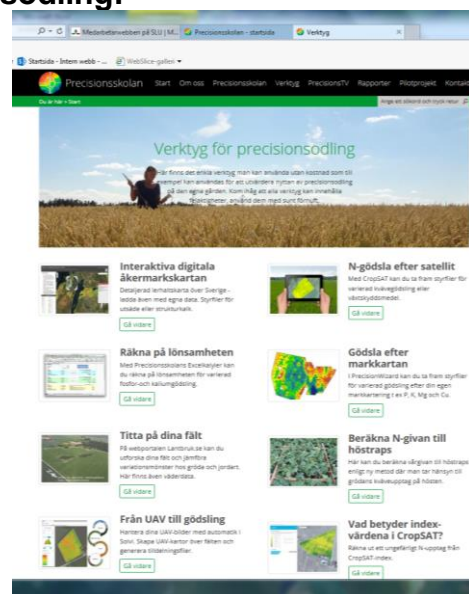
odling.

Medarbetarwebben på SLU | M... Precisionsskolan - startsida Verktyg

Startsida - Intern webb - ... WebSlice-galleri

Precisionsskolan Start Om oss Precisionsskolan Verktyg PrecisionsTV Rapporter Pilotprojekt Kontakt

Du är här > Start

Ange ett sökord och tryck retur

Verktyg för precisionsodling

Här finns det enkla verktyg man kan använda utan kostnad som till exempel kan användas för att utvärdera nyttan av precisionsodling på den egna gården. Kom ihåg att alla verktyg kan innehålla felaktigheter, använd dem med sunt förnuft.

Interaktiva digitala åkermarkskartan

Detaljerad lerhaltskarta över Sverige - ladda även med egna data. Styrfiler för utsäde eller strukturkalk.

Gå vidare

N-gödsla efter satellit

Med CropSAT kan du ta fram styrfiler för varierad kvävegödsling eller växtskyddsmedel.

Gå vidare

Räkna på lönsamheten

Med Precisionsskolans Excelkalkyler kan du räkna på lönsamheten för varierad fosfor- och kaliumgödsling.

Gå vidare

Gödsla efter markkartan

I PrecisionWizard kan du ta fram styrfiler för varierad gödsling efter din egen markkartering t ex P, K, Mg och Cu.

Gå vidare

Titta på dina fält

På webbportalen Lantbruk.se kan du utforska dina fält och jämföra variationsmönster hos gröda och jordart. Här finns även väderdata.

Gå vidare

Beräkna N-givan till höstraps

Här kan du beräkna vårgivan till höstraps enligt ny metod där man tar hänsyn till grödans kväveupptag på hösten.

Gå vidare

Från UAV till gödsling

Hantera dina UAV-bilder med automatik i Solvi. Skapa UAV-kartor över fälten och generera tilldelningsfiler.

Gå vidare

Vad betyder index-värdena i CropSAT?

Räkna ut ett ungefärligt N-upptag från CropSAT-index.

Gå vidare